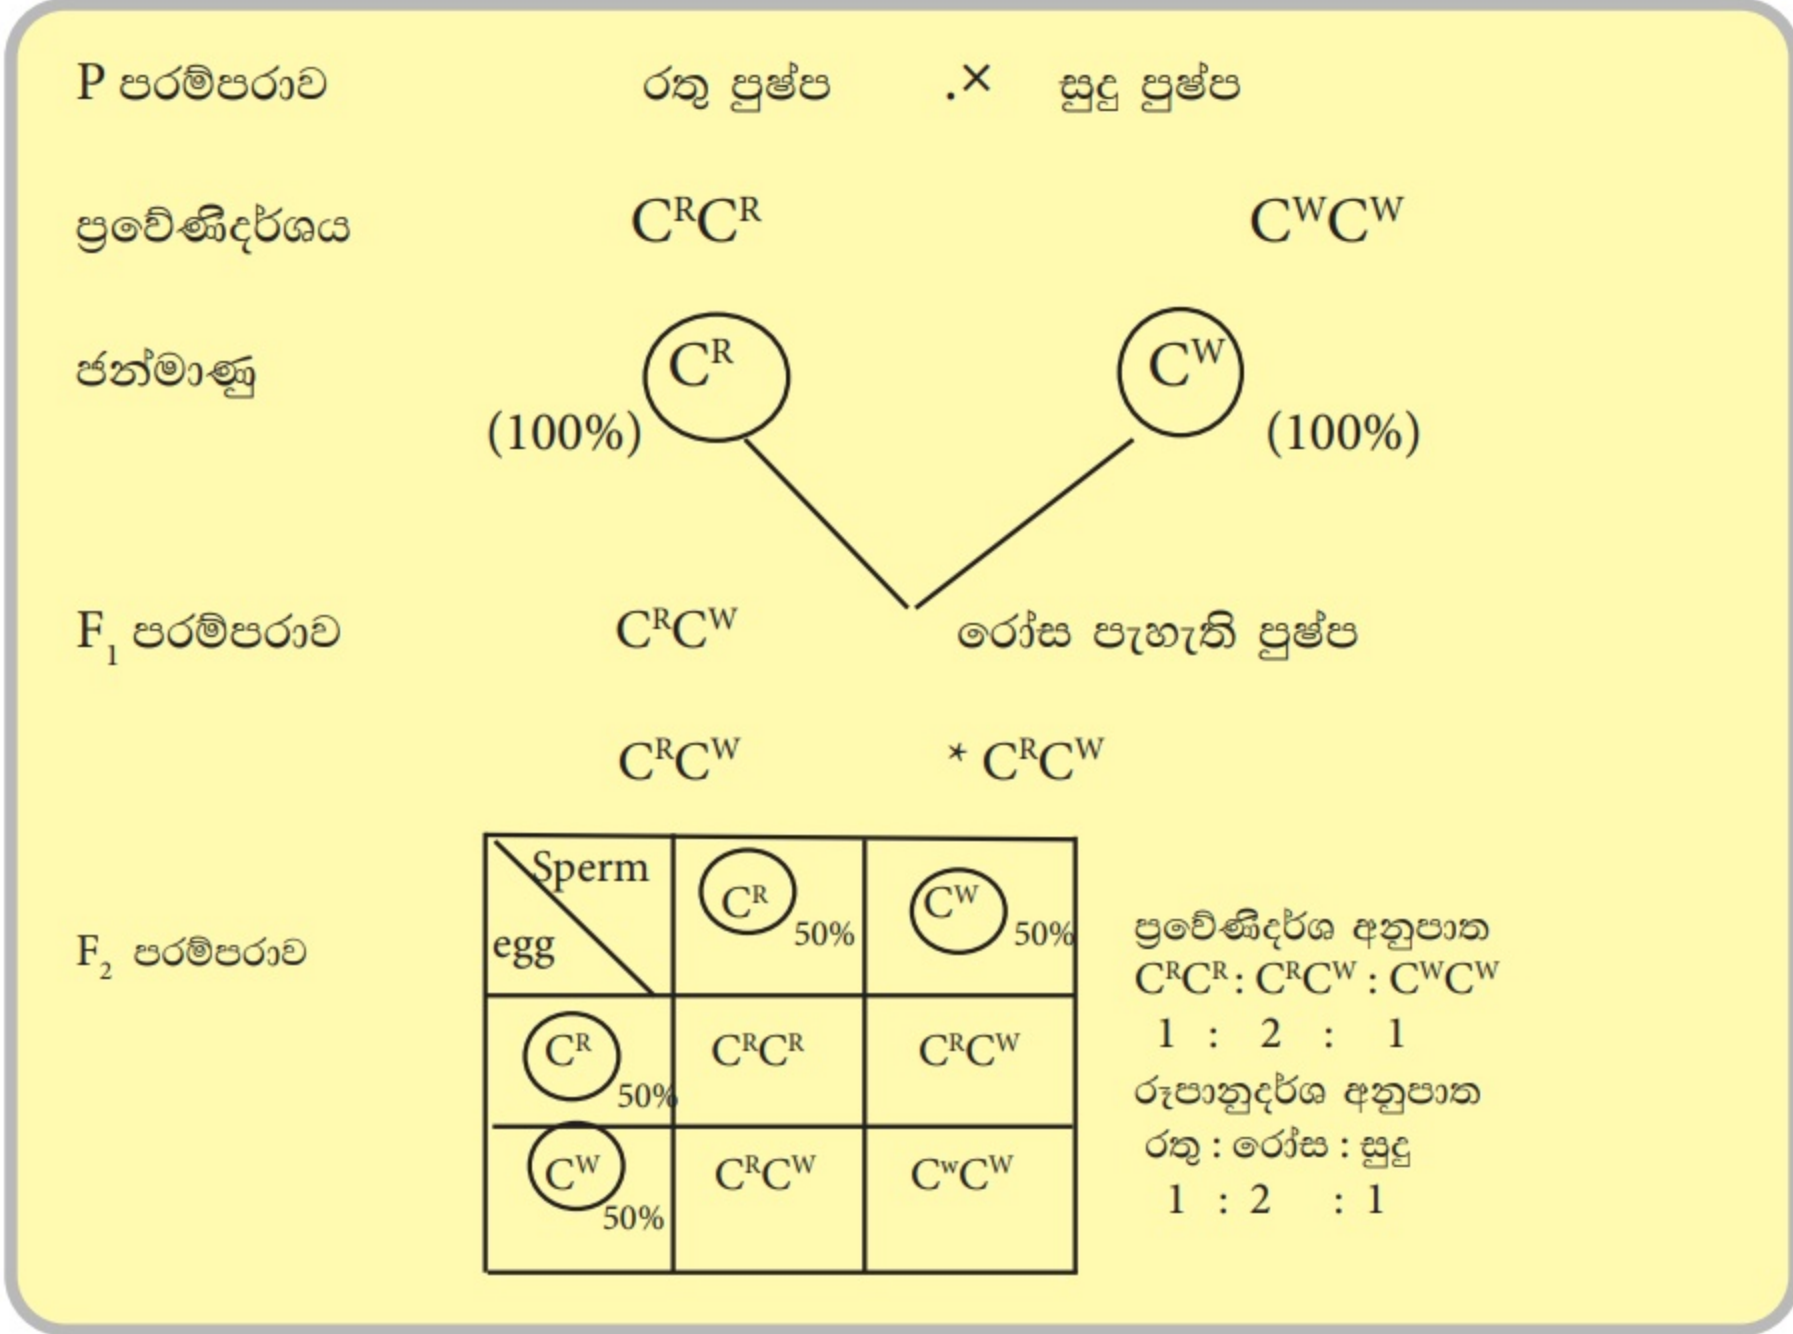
P පරම්පරාව රතු පුෂ්ප .× සුදු පුෂ්ප

ප්‍රවේණිදර්ශය $C^RC^R$ $C^WC^W$

ජන්මාණු $C^R$ (100%) $C^W$ (100%)

$F_1$ පරම්පරාව $C^RC^W$ රෝස පැහැති පුෂ්ප

$C^RC^W$ * $C^RC^W$

$F_2$ පරම්පරාව

| Sperm / egg | $C^R$ 50% | $C^W$ 50% |
|---|---|---|
| $C^R$ 50% | $C^RC^R$ | $C^RC^W$ |
| $C^W$ 50% | $C^RC^W$ | $C^wC^W$ |

ප්‍රවේණිදර්ශ අනුපාත
$C^RC^R$ : $C^RC^W$ : $C^WC^W$
1 : 2 : 1
රූපානුදර්ශ අනුපාත
රතු : රෝස : සුදු
1 : 2 : 1